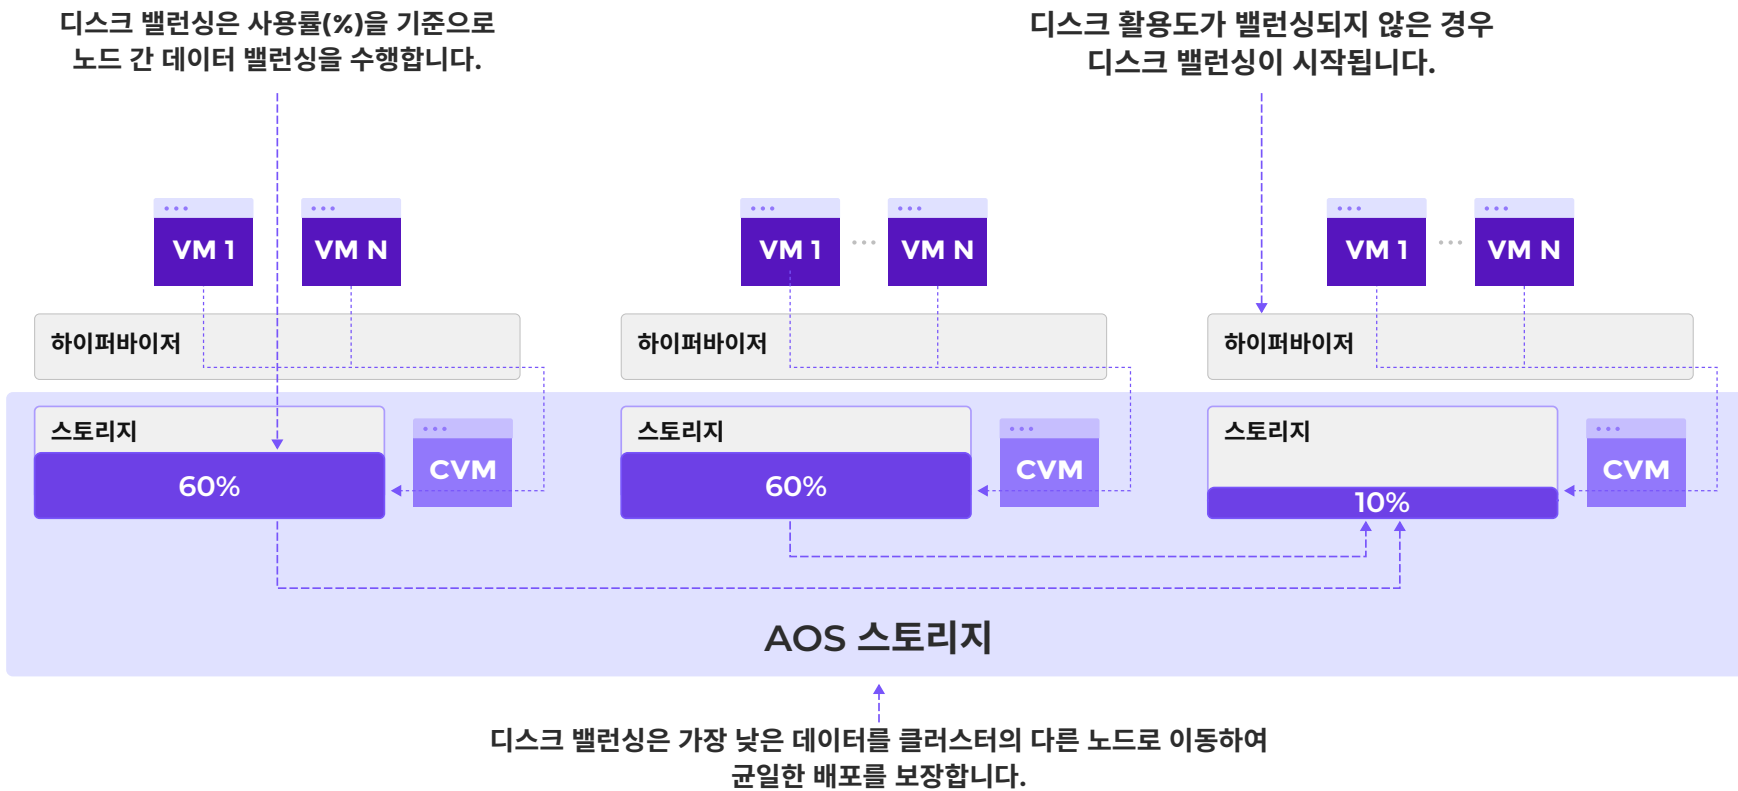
디스크 밸런싱은 사용률(%)을 기준으로 노드 간 데이터 밸런싱을 수행합니다.

디스크 활용도가 밸런싱되지 않은 경우 디스크 밸런싱이 시작됩니다.

VM 1

VM N

하이퍼바이저

스토리지

60%

CVM

VM 1

VM N

하이퍼바이저

스토리지

60%

CVM

VM 1

VM N

하이퍼바이저

스토리지

10%

CVM

AOS 스토리지

디스크 밸런싱은 가장 낮은 데이터를 클러스터의 다른 노드로 이동하여 균일한 배포를 보장합니다.